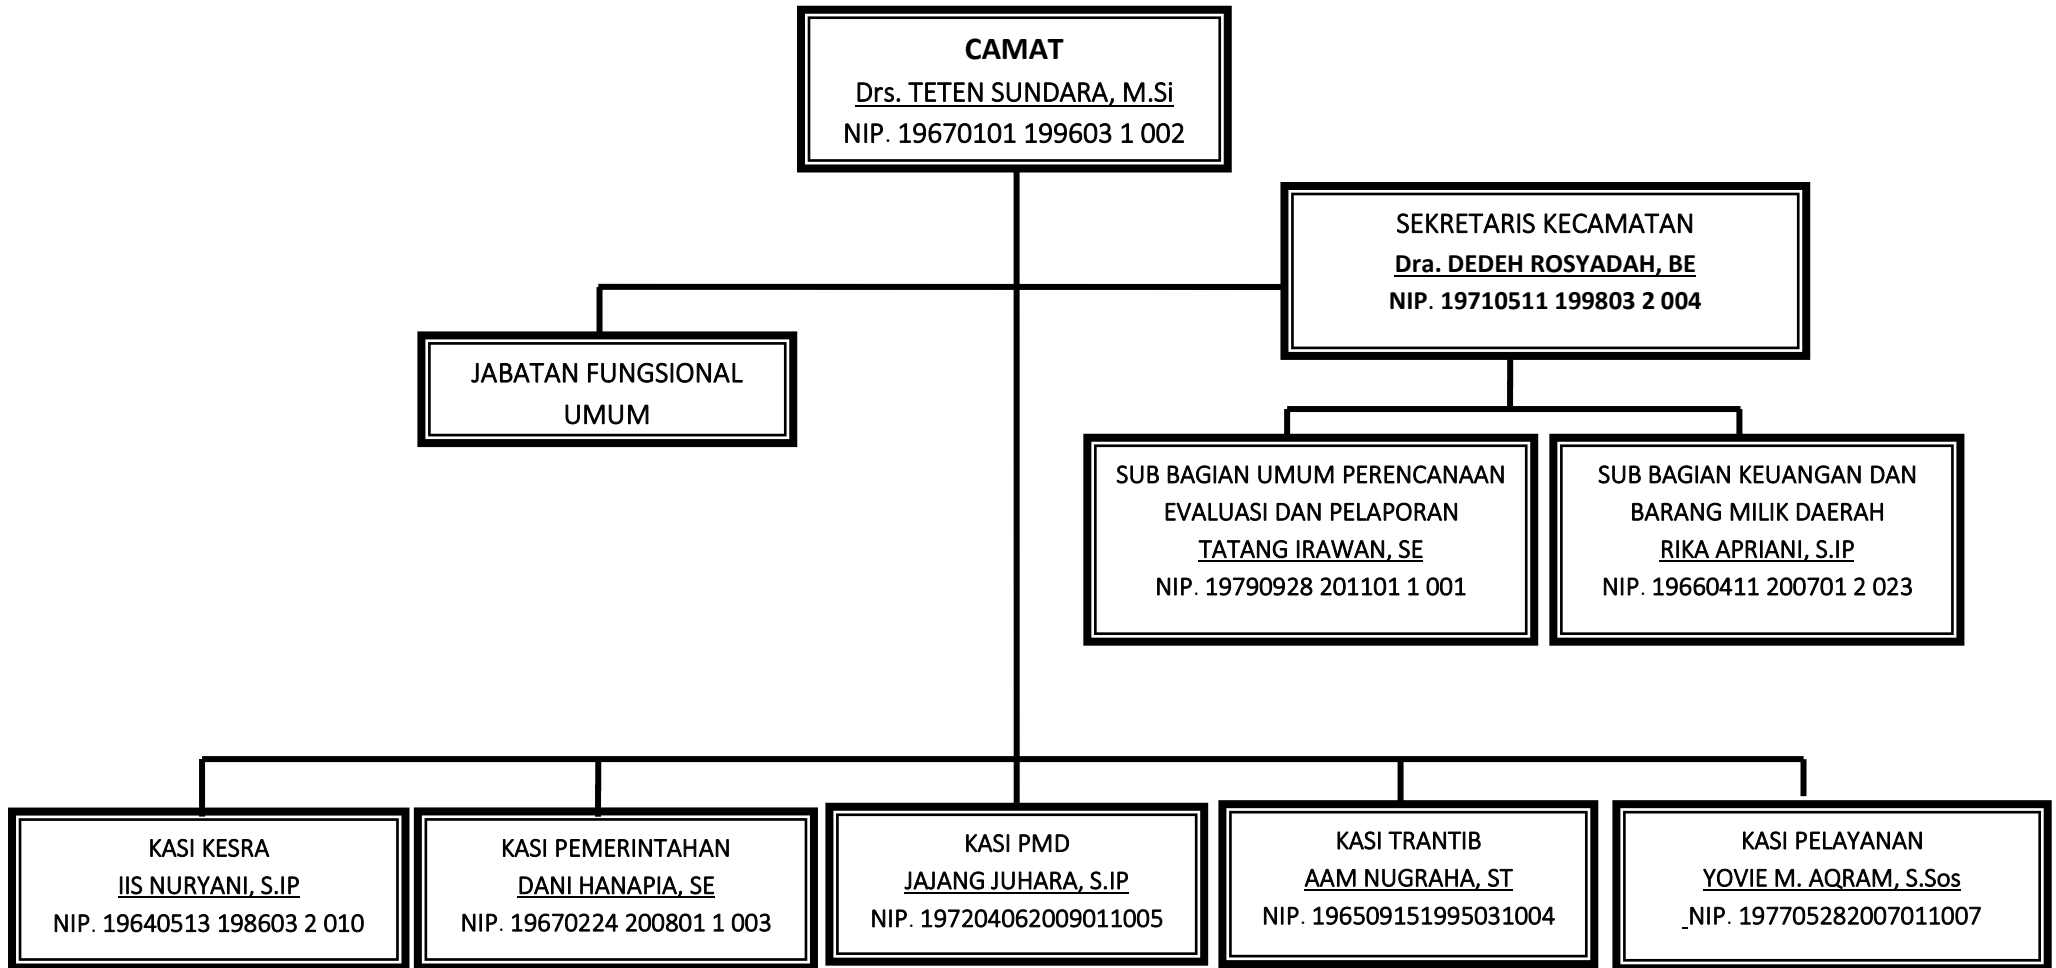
CAMAT
Drs. TETEN SUNDARA, M.Si
NIP. 19670101 199603 1 002

SEKRETARIS KECAMATAN
Dra. DEDEH ROSYADAH, BE
NIP. 19710511 199803 2 004

JABATAN FUNGSIONAL UMUM

SUB BAGIAN UMUM PERENCANAAN EVALUASI DAN PELAPORAN
TATANG IRAWAN, SE
NIP. 19790928 201101 1 001

SUB BAGIAN KEUANGAN DAN BARANG MILIK DAERAH
RIKA APRIANI, S.IP
NIP. 19660411 200701 2 023

KASI KESRA
IIS NURYANI, S.IP
NIP. 19640513 198603 2 010

KASI PEMERINTAHAN
DANI HANAPIA, SE
NIP. 19670224 200801 1 003

KASI PMD
JAJANG JUHARA, S.IP
NIP. 197204062009011005

KASI TRANTIB
AAM NUGRAHA, ST
NIP. 196509151995031004

KASI PELAYANAN
YOVIE M. AQRAM, S.Sos
NIP. 197705282007011007